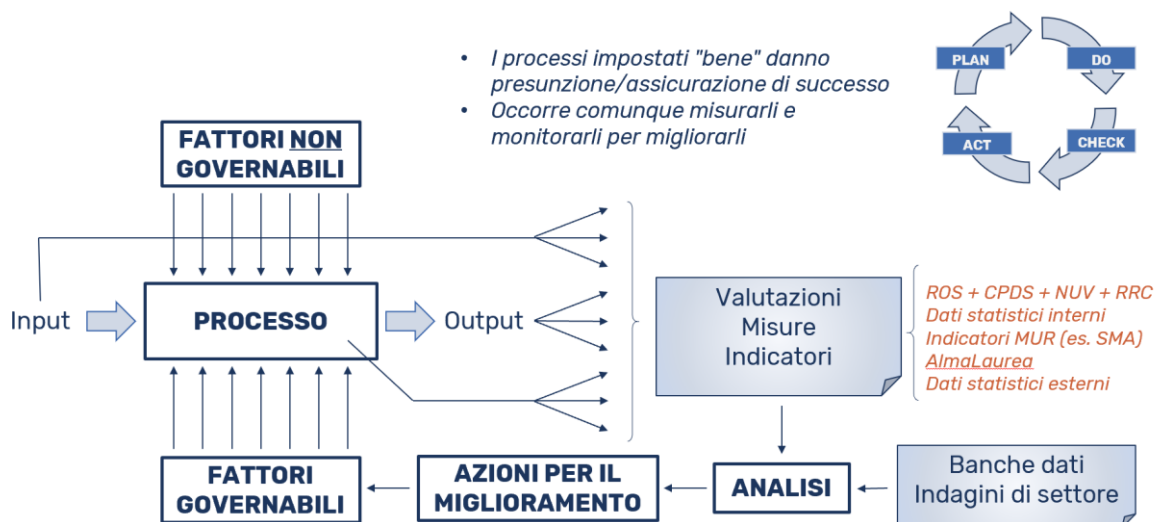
- I processi impostati "bene" danno presunzione/assicurazione di successo
- Occorre comunque misurarli e monitorarli per migliorarli

PLAN
DO
CHECK
ACT

FATTORI NON GOVERNABILI

Input
PROCESSO
Output

Valutazioni
Misure
Indicatori

ROS + CPDS + NUV + RRC
Dati statistici interni
Indicatori MUR (es. SMA)
AlmaLaurea
Dati statistici esterni

FATTORI GOVERNABILI
AZIONI PER IL MIGLIORAMENTO
ANALISI

Banche dati
Indagini di settore